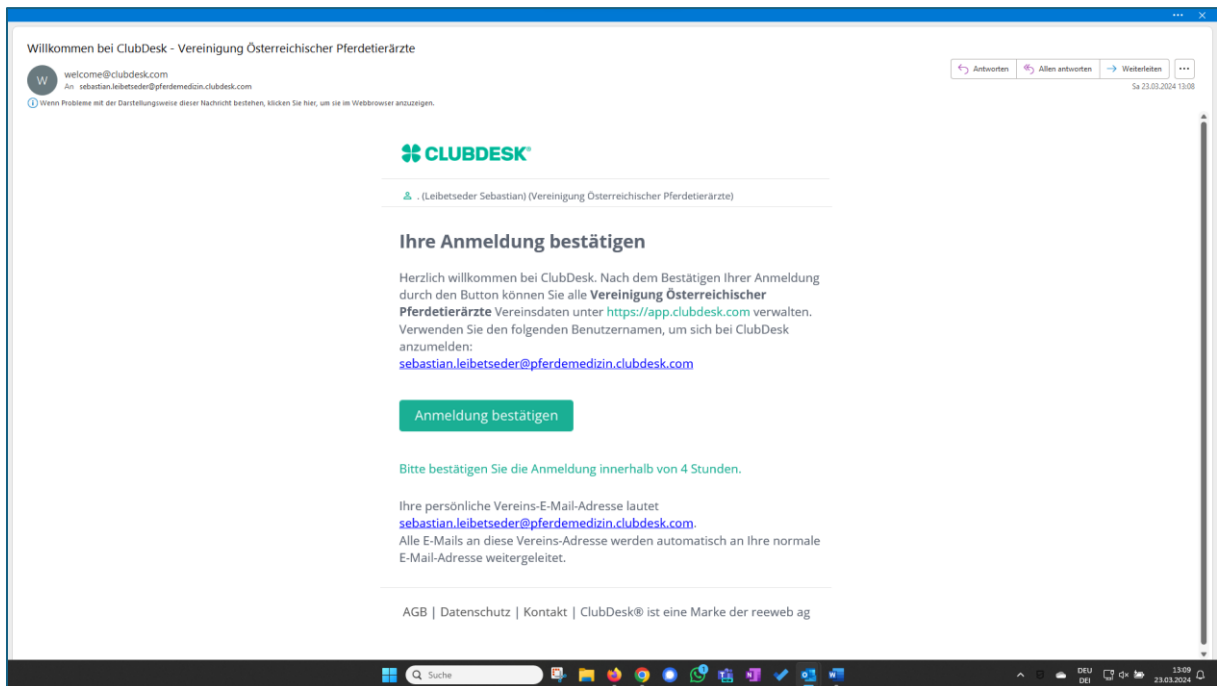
Willkommen bei ClubDesk - Vereinigung Österreichischer Pferdetierärzte

W
welcome@clubdesk.com
An sebastian.leibetseder@pferdemedizin.clubdesk.com

Antworten | Allen antworten | Weiterleiten | ...
Sa 23.03.2024 13:08

Wenn Probleme mit der Darstellungsweise dieser Nachricht bestehen, klicken Sie hier, um sie im Webbrowser anzuzeigen.

CLUBDESK®

. (Leibetseder Sebastian) (Vereinigung Österreichischer Pferdetierärzte)

Ihre Anmeldung bestätigen

Herzlich willkommen bei ClubDesk. Nach dem Bestätigen Ihrer Anmeldung durch den Button können Sie alle **Vereinigung Österreichischer Pferdetierärzte** Vereinsdaten unter https://app.clubdesk.com verwalten. Verwenden Sie den folgenden Benutzernamen, um sich bei ClubDesk anzumelden:
sebastian.leibetseder@pferdemedizin.clubdesk.com

Anmeldung bestätigen

Bitte bestätigen Sie die Anmeldung innerhalb von 4 Stunden.

Ihre persönliche Vereins-E-Mail-Adresse lautet
sebastian.leibetseder@pferdemedizin.clubdesk.com.
Alle E-Mails an diese Vereins-Adresse werden automatisch an Ihre normale E-Mail-Adresse weitergeleitet.

AGB | Datenschutz | Kontakt | ClubDesk® ist eine Marke der reeweb ag

Suche

DEU
DEI
13:09
23.03.2024